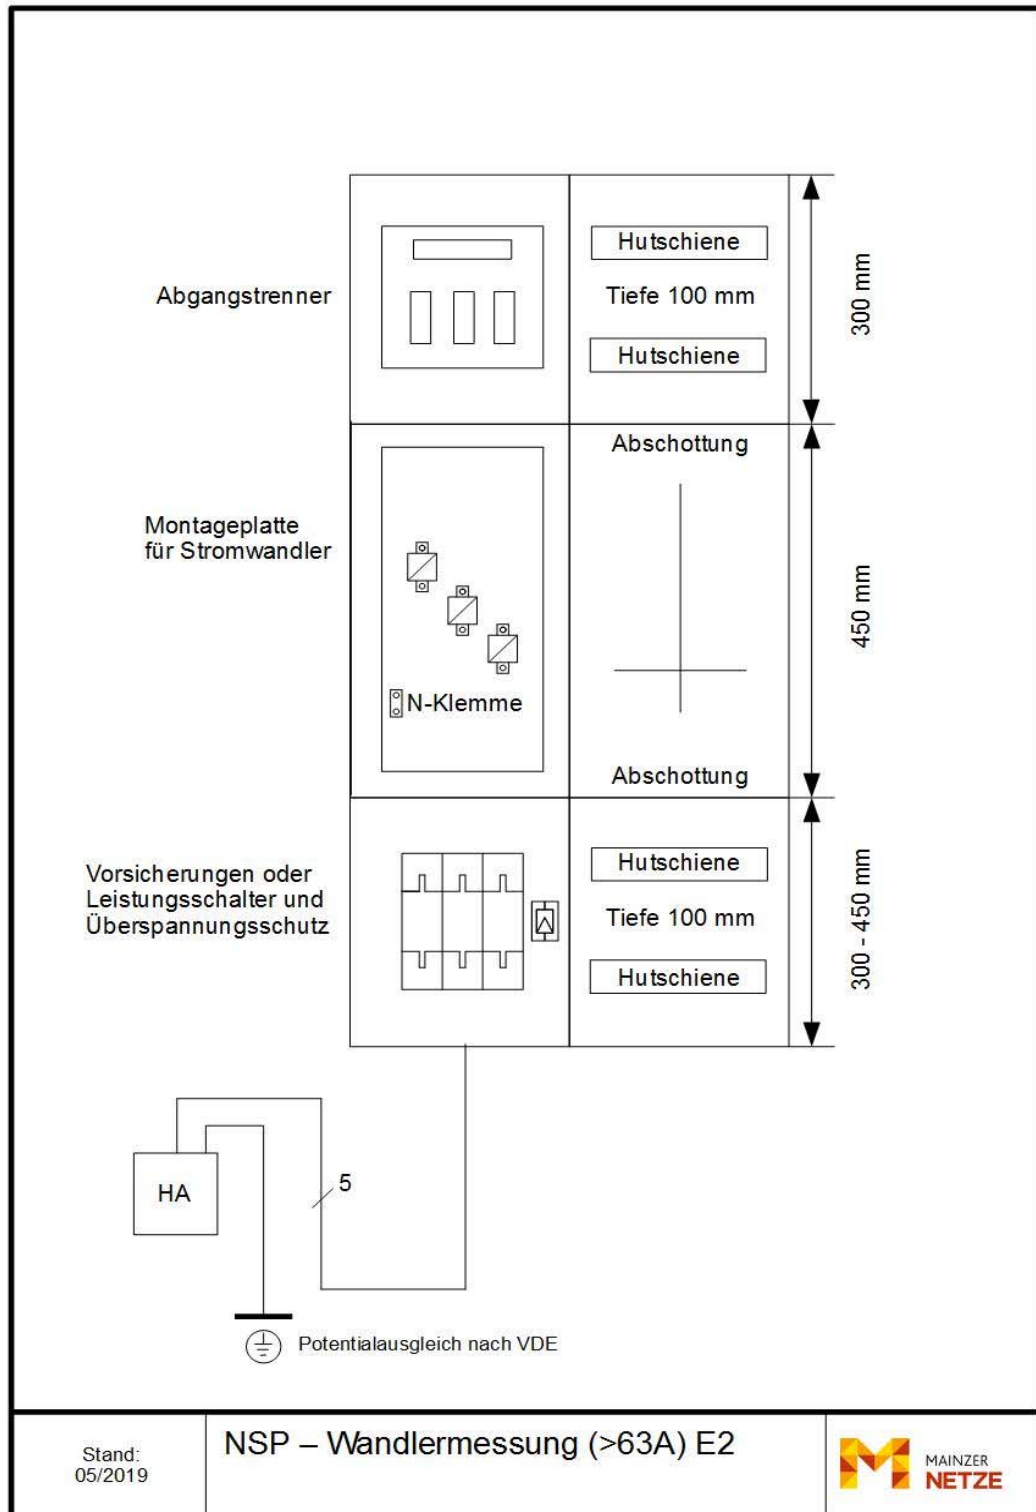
Abgangstrenner

Hutschiene

Tiefe 100 mm

Hutschiene

300 mm

Abschottung

Montageplatte für Stromwandler

450 mm

N-Klemme

Abschottung

Vorsicherungen oder Leistungsschalter und Überspannungsschutz

Hutschiene

Tiefe 100 mm

Hutschiene

300 - 450 mm

HA

5

Potentialausgleich nach VDE

Stand: 05/2019

NSP – Wandlermessung (>63A) E2

MAINZER NETZE